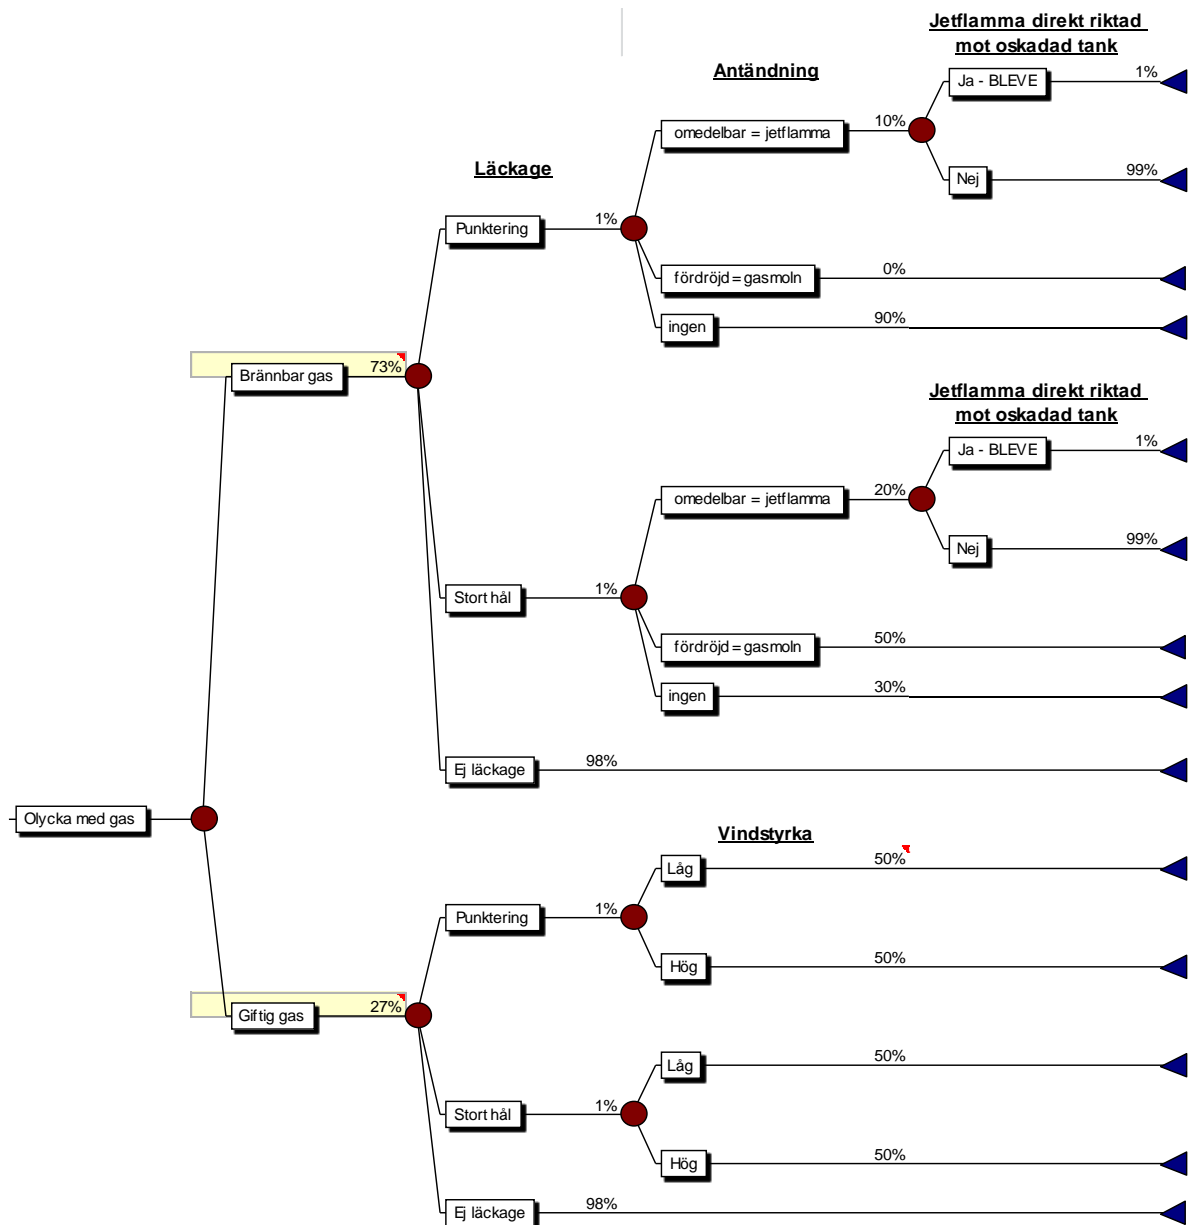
Jetflamma direkt riktad mot oskadad tank

Antändning

Läckage

Ja - BLEVE 1%

omedelbar = jetflamma 10%

Nej 99%

Punktering 1%

fördröjd = gasmoln 0%

ingen 90%

Brännbar gas 73%

Jetflamma direkt riktad mot oskadad tank

Ja - BLEVE 1%

omedelbar = jetflamma 20%

Nej 99%

Stort hål 1%

fördröjd = gasmoln 50%

ingen 30%

Ej läckage 98%

Olycka med gas

Vindstyrka

Låg 50%

Punktering 1%

Hög 50%

Giftig gas 27%

Låg 50%

Stort hål 1%

Hög 50%

Ej läckage 98%